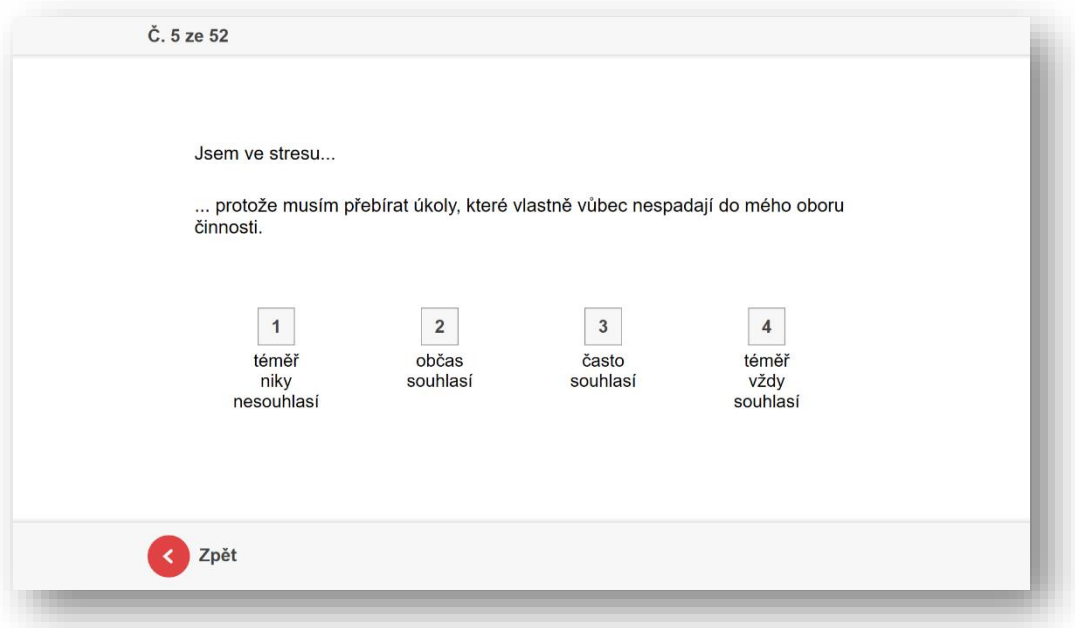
Č. 5 ze 52

Jsem ve stresu...

... protože musím přebírat úkoly, které vlastně vůbec nespadají do mého oboru činnosti.

1
téměř niky nesouhlasí

2
občas souhlasí

3
často souhlasí

4
téměř vždy souhlasí

Zpět